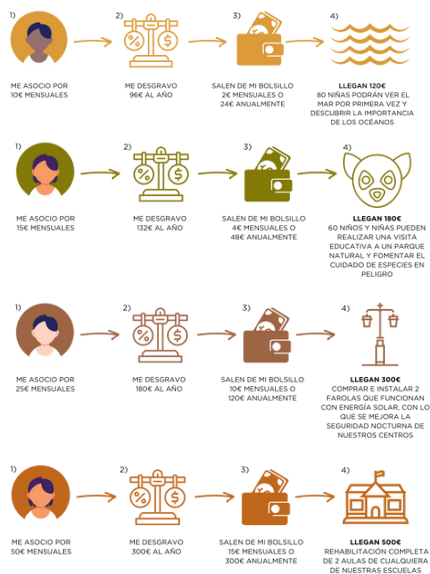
1)

ME ASOCIO POR 10€ MENSUALES

2)

ME DESGRAVO 96€ AL AÑO

3)

SALEN DE MI BOLSILLO 2€ MENSUALES O 24€ ANUALMENTE

4)

LLEGAN 120€
80 NIÑAS PODRÁN VER EL MAR POR PRIMERA VEZ Y DESCUBRIR LA IMPORTANCIA DE LOS OCÉANOS

1)

ME ASOCIO POR 15€ MENSUALES

2)

ME DESGRAVO 132€ AL AÑO

3)

SALEN DE MI BOLSILLO 4€ MENSUALES O 48€ ANUALMENTE

4)

LLEGAN 180€
60 NIÑOS Y NIÑAS PUEDEN REALIZAR UNA VISITA EDUCATIVA A UN PARQUE NATURAL Y FOMENTAR EL CUIDADO DE ESPECIES EN PELIGRO

1)

ME ASOCIO POR 25€ MENSUALES

2)

ME DESGRAVO 180€ AL AÑO

3)

SALEN DE MI BOLSILLO 10€ MENSUALES O 120€ ANUALMENTE

4)

LLEGAN 300€
COMPRAR E INSTALAR 2 FAROLAS QUE FUNCIONAN CON ENERGÍA SOLAR, CON LO QUE SE MEJORA LA SEGURIDAD NOCTURNA DE NUESTROS CENTROS

1)

ME ASOCIO POR 50€ MENSUALES

2)

ME DESGRAVO 300€ AL AÑO

3)

SALEN DE MI BOLSILLO 15€ MENSUALES O 300€ ANUALMENTE

4)

LLEGAN 500€
REHABILITACIÓN COMPLETA DE 2 AULAS DE CUALQUIERA DE NUESTRAS ESCUELAS